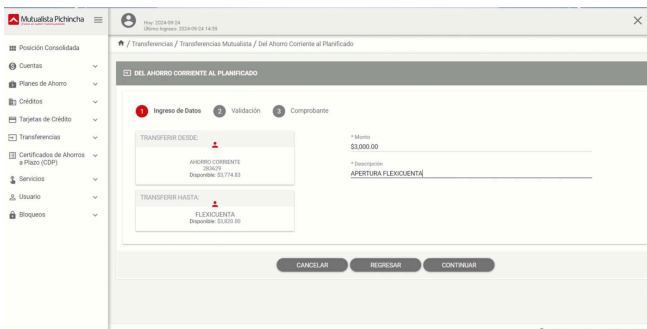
Mutualista Pichincha

Hoy: 2024-09-24
Último Ingreso: 2024-09-24 14:59

Posición Consolidada
Cuentas
Planes de Ahorro
Créditos
Tarjetas de Crédito
Transferencias
Certificados de Ahorros a Plazo (CDP)
Servicios
Usuario
Bloqueos

/ Transferencias / Transferencias Mutualista / Del Ahorro Corriente al Planificado

DEL AHORRO CORRIENTE AL PLANIFICADO

1 Ingreso de Datos 2 Validación 3 Comprobante

TRANSFERIR DESDE:
AHORRO CORRIENTE
283629
Disponible: $3,774.83

TRANSFERIR HASTA:
FLEXICUENTA
Disponible: $3,820.00

* Monto
$3,000.00

* Descripción
APERTURA FLEXICUENTA

CANCELAR REGRESAR CONTINUAR